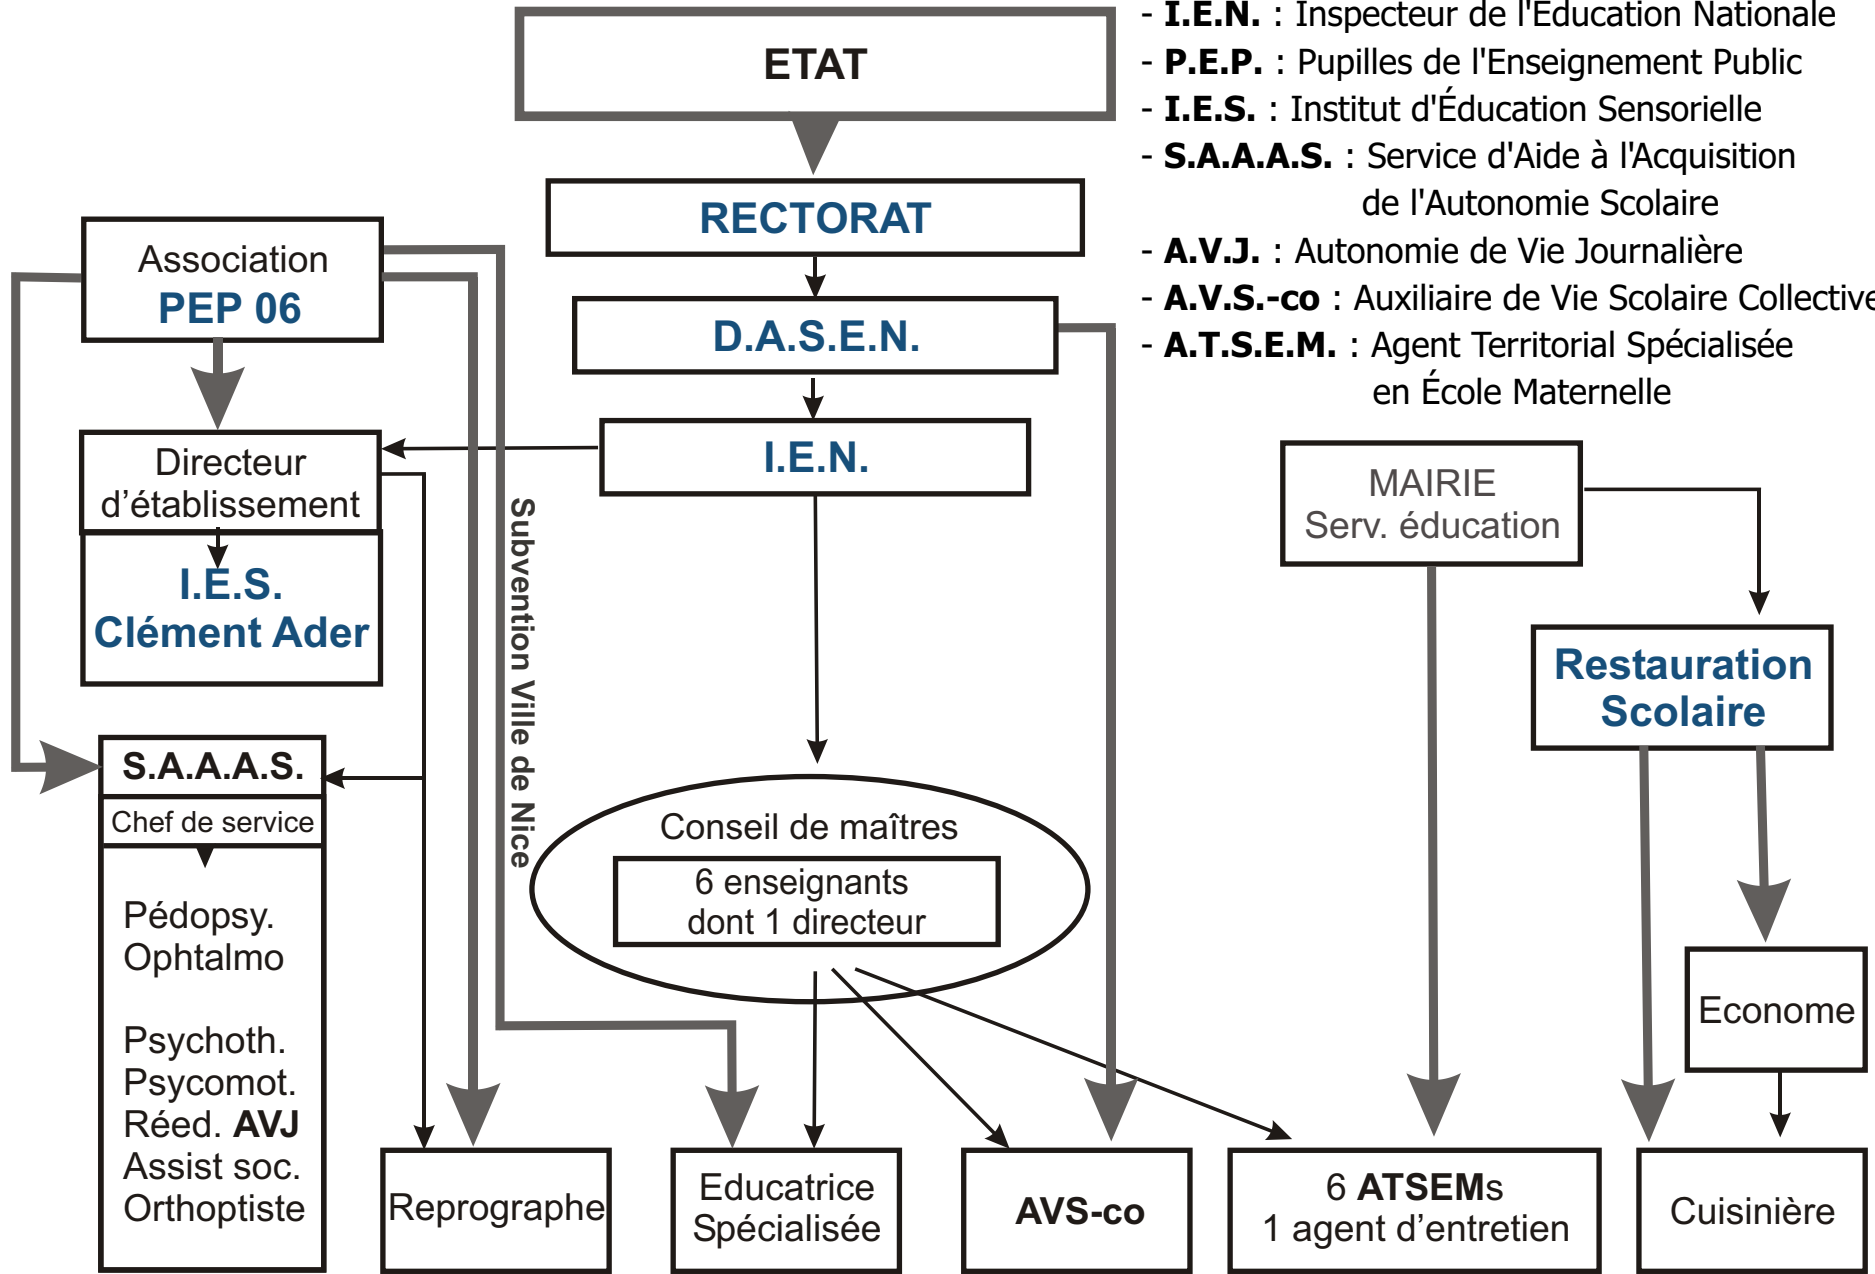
ETAT

RECTORAT

D.A.S.E.N.

I.E.N.

- **I.E.N.** : Inspecteur de l'Education Nationale
- **P.E.P.** : Pupilles de l'Enseignement Public
- **I.E.S.** : Institut d'Éducation Sensorielle
- **S.A.A.A.S.** : Service d'Aide à l'Acquisition de l'Autonomie Scolaire
- **A.V.J.** : Autonomie de Vie Journalière
- **A.V.S.-co** : Auxiliaire de Vie Scolaire Collective
- **A.T.S.E.M.** : Agent Territorial Spécialisée en École Maternelle

Association
PEP 06

Directeur d'établissement

I.E.S.
Clément Ader

S.A.A.A.S.
Chef de service

Pédopsy.
Ophtalmo

Psychoth.
Psycomot.
Rééd. **AVJ**
Assist soc.
Orthoptiste

Subvention Ville de Nice

Conseil de maîtres
6 enseignants
dont 1 directeur

MAIRIE
Serv. éducation

Restauration Scolaire

Econome

Reprographe

Educatrice Spécialisée

AVS-co

6 **ATSEM**s
1 agent d'entretien

Cuisinière